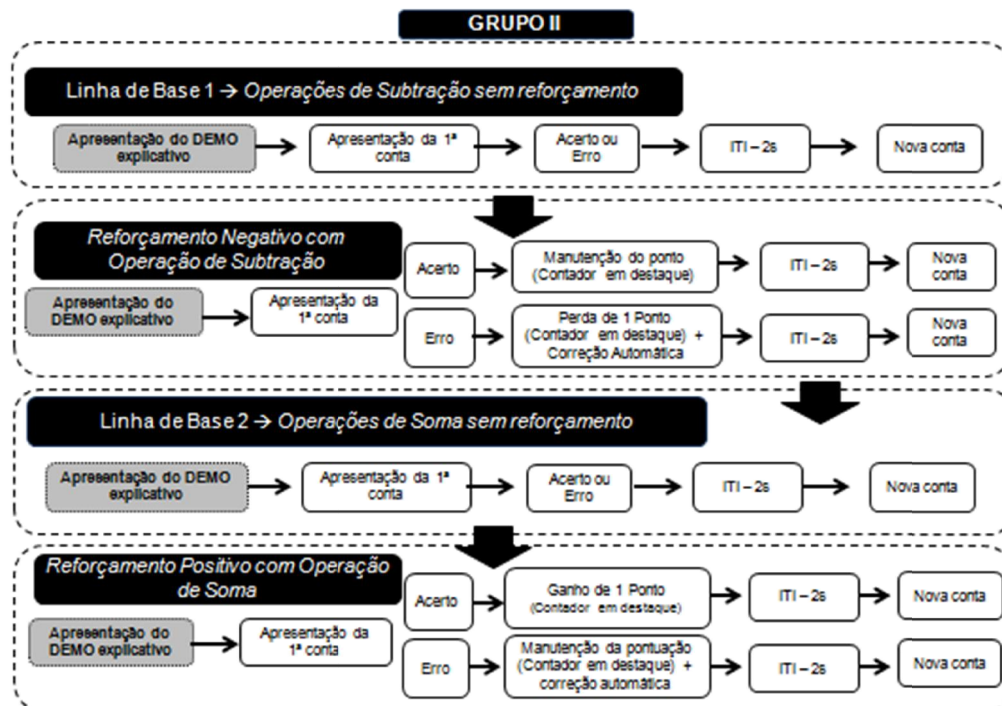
GRUPO II

Linha de Base 1 → *Operações de Subtração sem reforçamento*

Apresentação do DEMO explicativo → Apresentação da 1ª conta → Acerto ou Erro → ITI – 2s → Nova conta

*Reforçamento Negativo com Operação de Subtração*

Apresentação do DEMO explicativo → Apresentação da 1ª conta

Acerto → Manutenção do ponto (Contador em destaque) → ITI – 2s → Nova conta

Erro → Perda de 1 Ponto (Contador em destaque) + Correção Automática → ITI – 2s → Nova conta

Linha de Base 2 → *Operações de Soma sem reforçamento*

Apresentação do DEMO explicativo → Apresentação da 1ª conta → Acerto ou Erro → ITI – 2s → Nova conta

*Reforçamento Positivo com Operação de Soma*

Apresentação do DEMO explicativo → Apresentação da 1ª conta

Acerto → Ganho de 1 Ponto (Contador em destaque) → ITI – 2s → Nova conta

Erro → Manutenção da pontuação (Contador em destaque) + correção automática → ITI – 2s → Nova conta